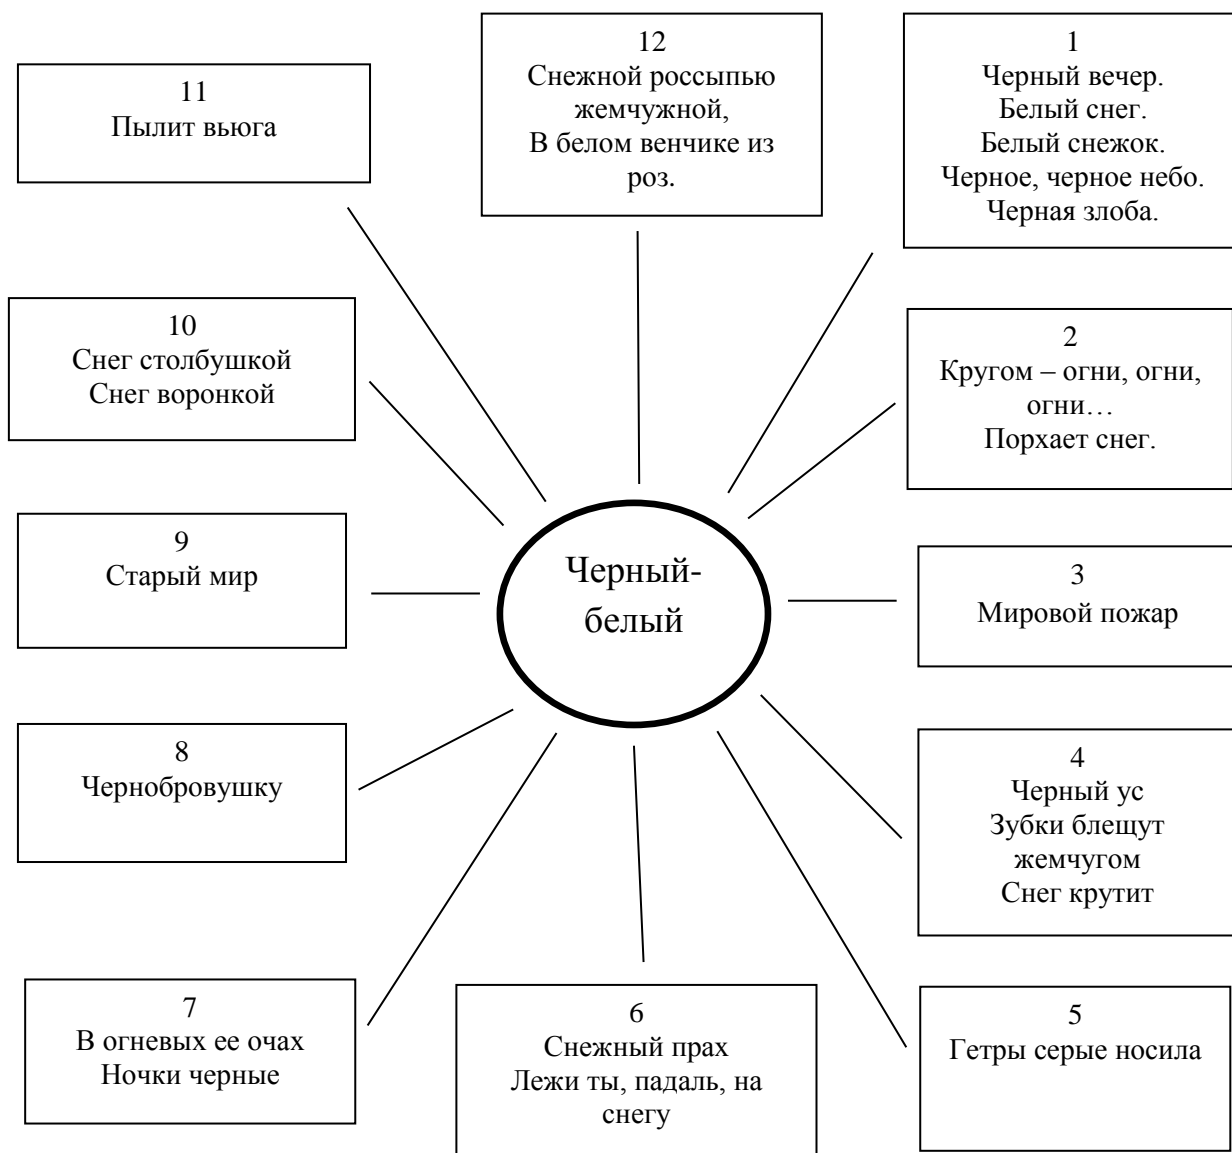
11
Пылит вьюга

12
Снежной россыпью жемчужной,
В белом венчике из роз.

1
Черный вечер.
Белый снег.
Белый снежок.
Черное, черное небо.
Черная злоба.

10
Снег столбушкой
Снег воронкой

2
Кругом – огни, огни, огни…
Порхает снег.

9
Старый мир

Черный-белый

3
Мировой пожар

8
Чернобровушку

4
Черный ус
Зубки блещут жемчугом
Снег крутит

7
В огневых ее очах
Ночки черные

6
Снежный прах
Лежи ты, падаль, на снегу

5
Гетры серые носила